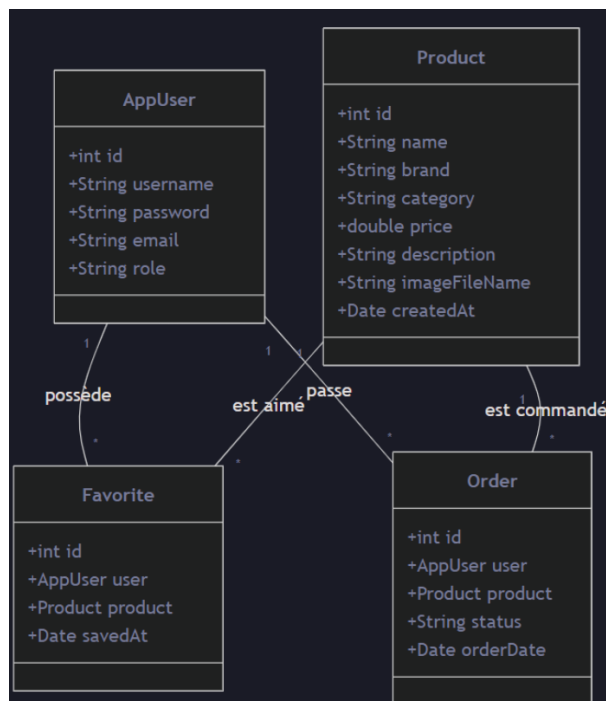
AppUser

+int id
+String username
+String password
+String email
+String role

Product

+int id
+String name
+String brand
+String category
+double price
+String description
+String imageFileName
+Date createdAt

1
possède
*

1
1
est aimé
passe
*
*

1
est commandé
*

Favorite

+int id
+AppUser user
+Product product
+Date savedAt

Order

+int id
+AppUser user
+Product product
+String status
+Date orderDate